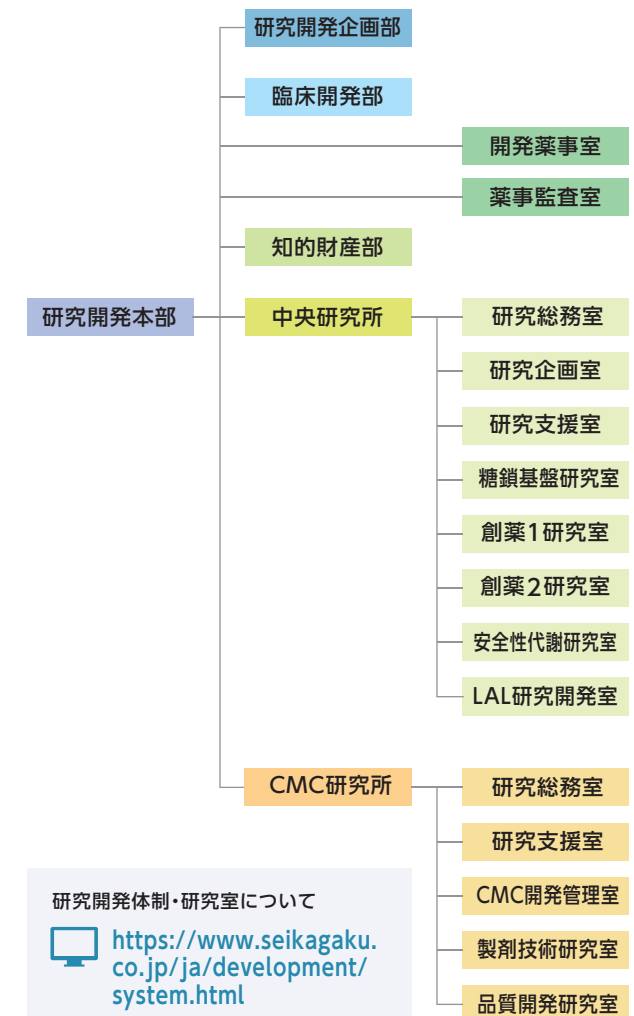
研究開発企画部

臨床開発部

開発薬事室

薬事監査室

知的財産部

研究開発本部

中央研究所

研究総務室

研究企画室

研究支援室

糖鎖基盤研究室

創薬1研究室

創薬2研究室

安全性代謝研究室

LAL研究開発室

CMC研究所

研究総務室

研究支援室

CMC開発管理室

製剤技術研究室

品質開発研究室

研究開発体制・研究室について

https://www.seikagaku.co.jp/ja/development/system.html